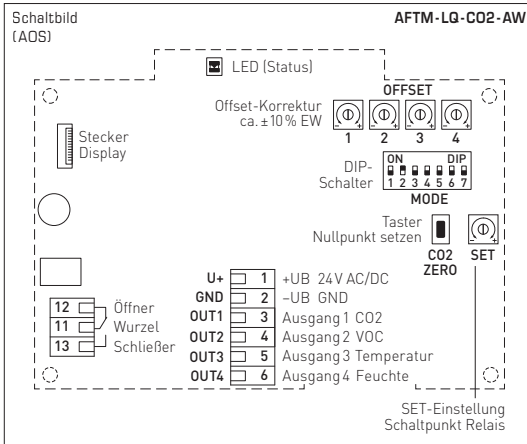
Schaltbild
(AOS)

AFTM-LQ-CO2-AW

LED (Status)

OFFSET

Offset-Korrektur
ca. ±10% EW

1 2 3 4

Stecker
Display

ON DIP
1 2 3 4 5 6 7

DIP-
Schalter

MODE

Taster
Nullpunkt setzen

CO2
ZERO

SET

| | | |
|---|---|---|
| U+ | 1 | +UB 24V AC/DC |
| GND | 2 | –UB GND |
| OUT1 | 3 | Ausgang 1 CO2 |
| OUT2 | 4 | Ausgang 2 VOC |
| OUT3 | 5 | Ausgang 3 Temperatur |
| OUT4 | 6 | Ausgang 4 Feuchte |

12 Öffner
11 Wurzel
13 Schließer

SET-Einstellung
Schaltpunkt Relais